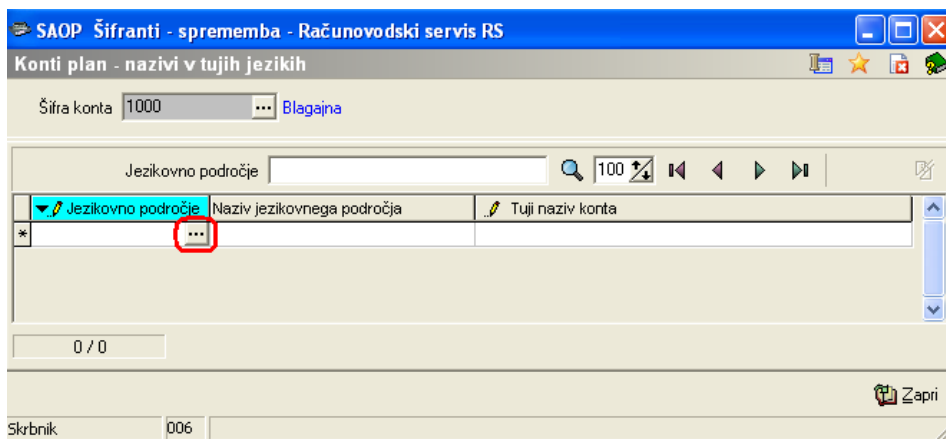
SAOP Šifranti - sprememba - Računovodski servis RS

Konti plan - nazivi v tujih jezikih

Šifra konta 1000 ... Blagajna

Jezikovno področje 100

| Jezikovno področje | Naziv jezikovnega področja | Tuji naziv konta |
|---|---|---|
| ... | | |

0 / 0

Zapri

Skrbnik 006